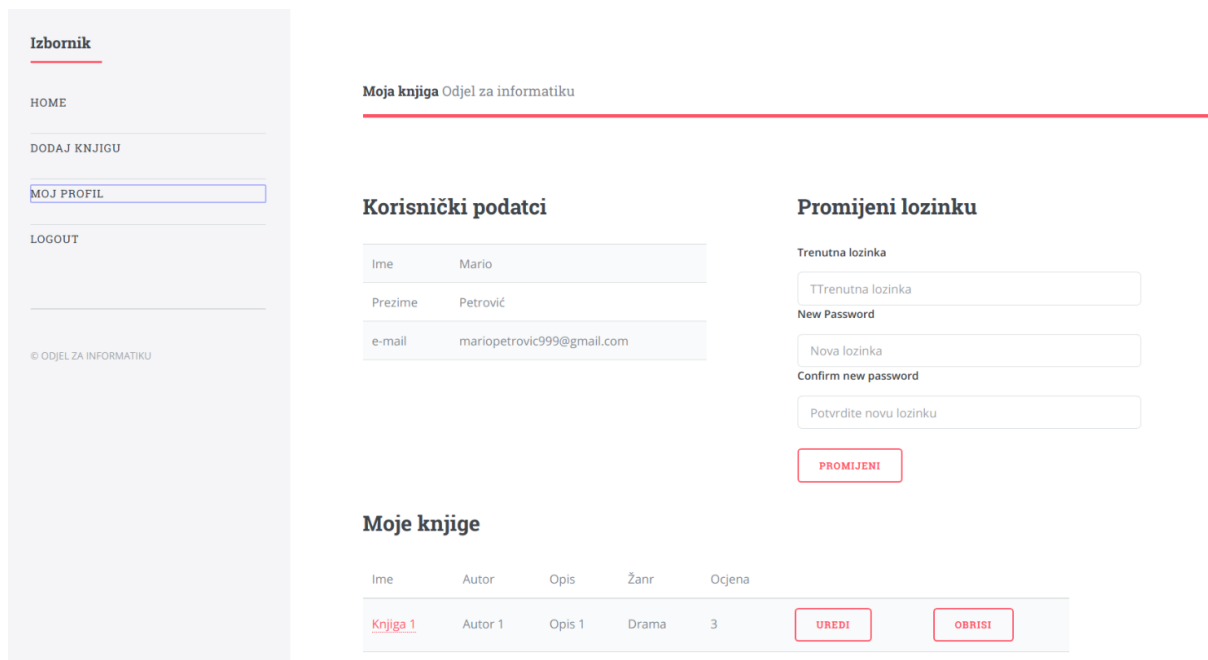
Izbornik

HOME

DODAJ KNJIGU

MOJ PROFIL

LOGOUT

© ODJEL ZA INFORMATIKU

**Moja knjiga** Odjel za informatiku

## Korisnički podatci

| Ime | Mario |
|---|---|
| Prezime | Petrović |
| e-mail | mariopetrovic999@gmail.com |

## Promijeni lozinku

Trenutna lozinka

TTrenutna lozinka

New Password

Nova lozinka

Confirm new password

Potvrdite novu lozinku

PROMIJENI

## Moje knjige

| Ime | Autor | Opis | Žanr | Ocjena | | |
|---|---|---|---|---|---|---|
| Knjiga 1 | Autor 1 | Opis 1 | Drama | 3 | UREDI | OBRISI |